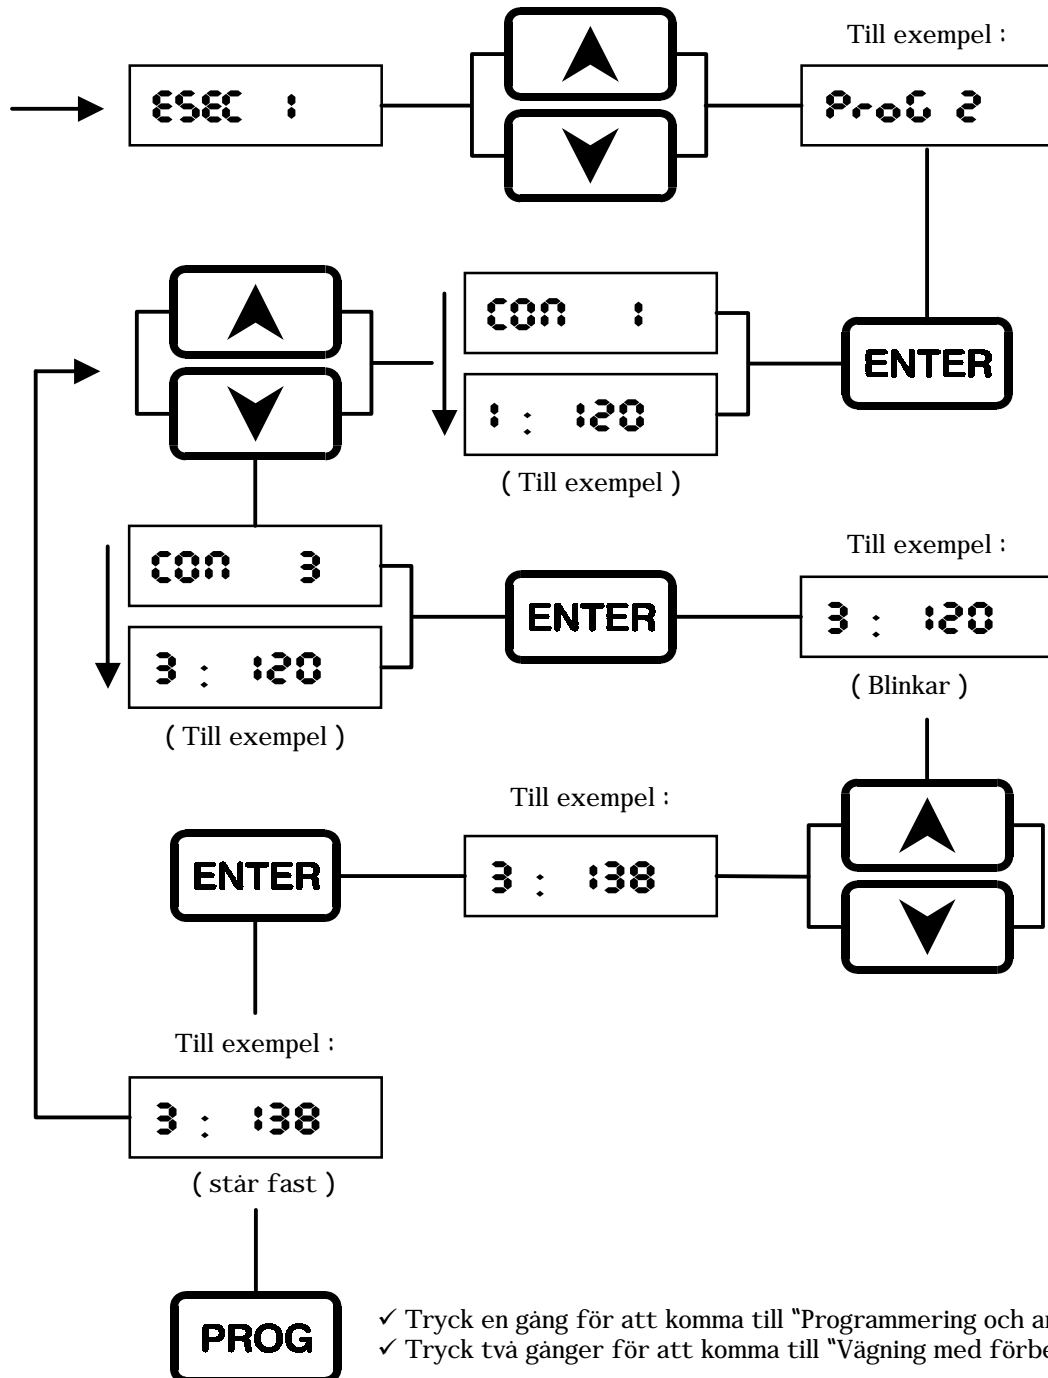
Till exempel :

ESEC :

ProG 2

CON :

1 : 120

( Till exempel )

ENTER

CON 3

3 : 120

( Till exempel )

ENTER

Till exempel :

3 : 120

( Blinkar )

Till exempel :

ENTER

3 : 138

Till exempel :

3 : 138

( står fast )

PROG

✓ Tryck en gång för att komma till "Programmering och a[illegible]
✓ Tryck två gånger för att komma till "Vägning med förbe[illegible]